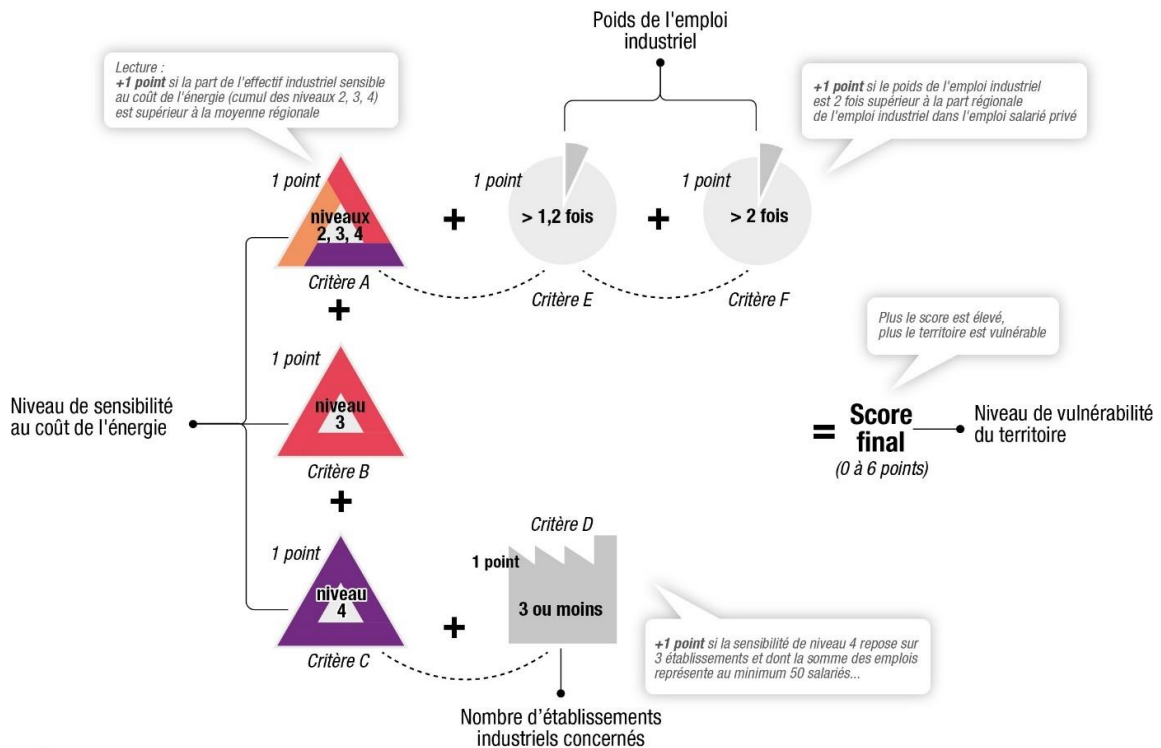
Lecture :
+1 point si la part de l'effectif industriel sensible au coût de l'énergie (cumul des niveaux 2, 3, 4) est supérieur à la moyenne régionale

Poids de l'emploi industriel

+1 point si le poids de l'emploi industriel est 2 fois supérieur à la part régionale de l'emploi industriel dans l'emploi salarié privé

1 point
niveaux 2, 3, 4
Critère A

+

1 point
> 1,2 fois
Critère E

+

1 point
> 2 fois
Critère F

+

1 point
niveau 3
Critère B

Plus le score est élevé, plus le territoire est vulnérable

Niveau de sensibilité au coût de l'énergie

= Score final
(0 à 6 points)

Niveau de vulnérabilité du territoire

+

1 point
niveau 4
Critère C

+

Critère D
1 point
3 ou moins

+1 point si la sensibilité de niveau 4 repose sur 3 établissements et dont la somme des emplois représente au minimum 50 salariés...

Nombre d'établissements industriels concernés